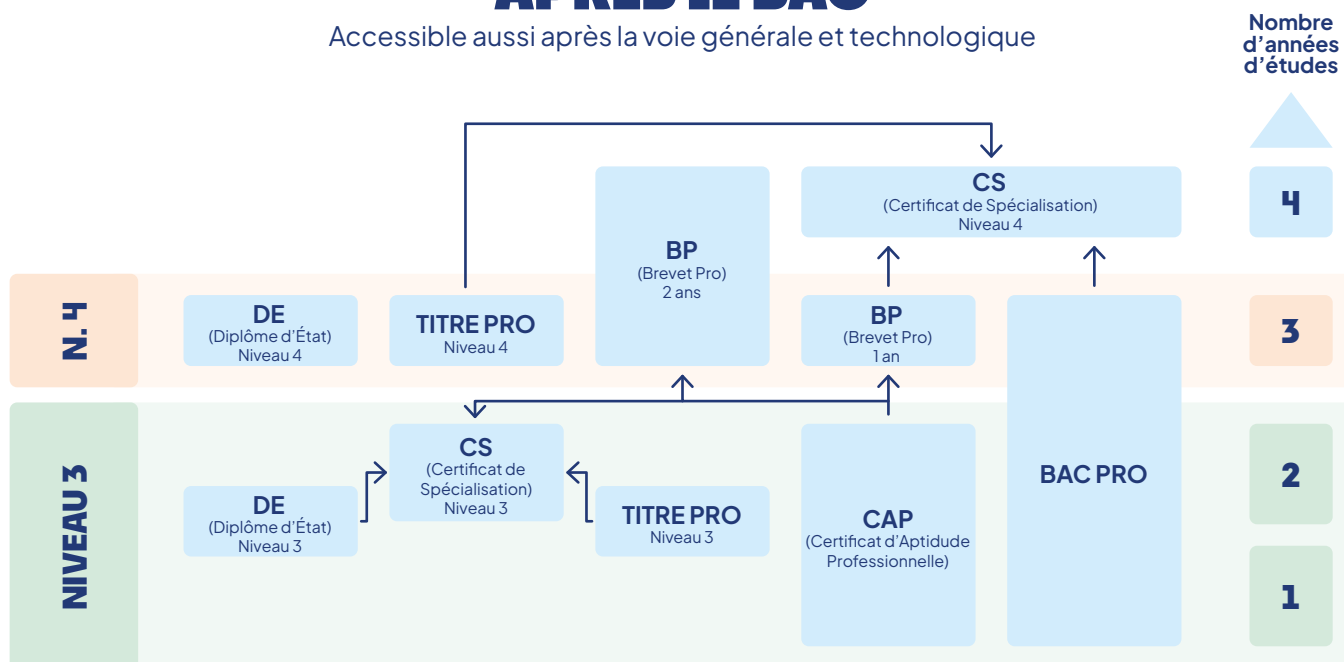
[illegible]

Accessible aussi après la voie générale et technologique

Nombre d'années d'études

CS
(Certificat de Spécialisation)
Niveau 4

4

BP
(Brevet Pro)
2 ans

N. 4

DE
(Diplôme d'État)
Niveau 4

TITRE PRO
Niveau 4

BP
(Brevet Pro)
1 an

3

NIVEAU 3

CS
(Certificat de Spécialisation)
Niveau 3

BAC PRO

2

DE
(Diplôme d'État)
Niveau 3

TITRE PRO
Niveau 3

CAP
(Certificat d'Aptitude Professionnelle)

1